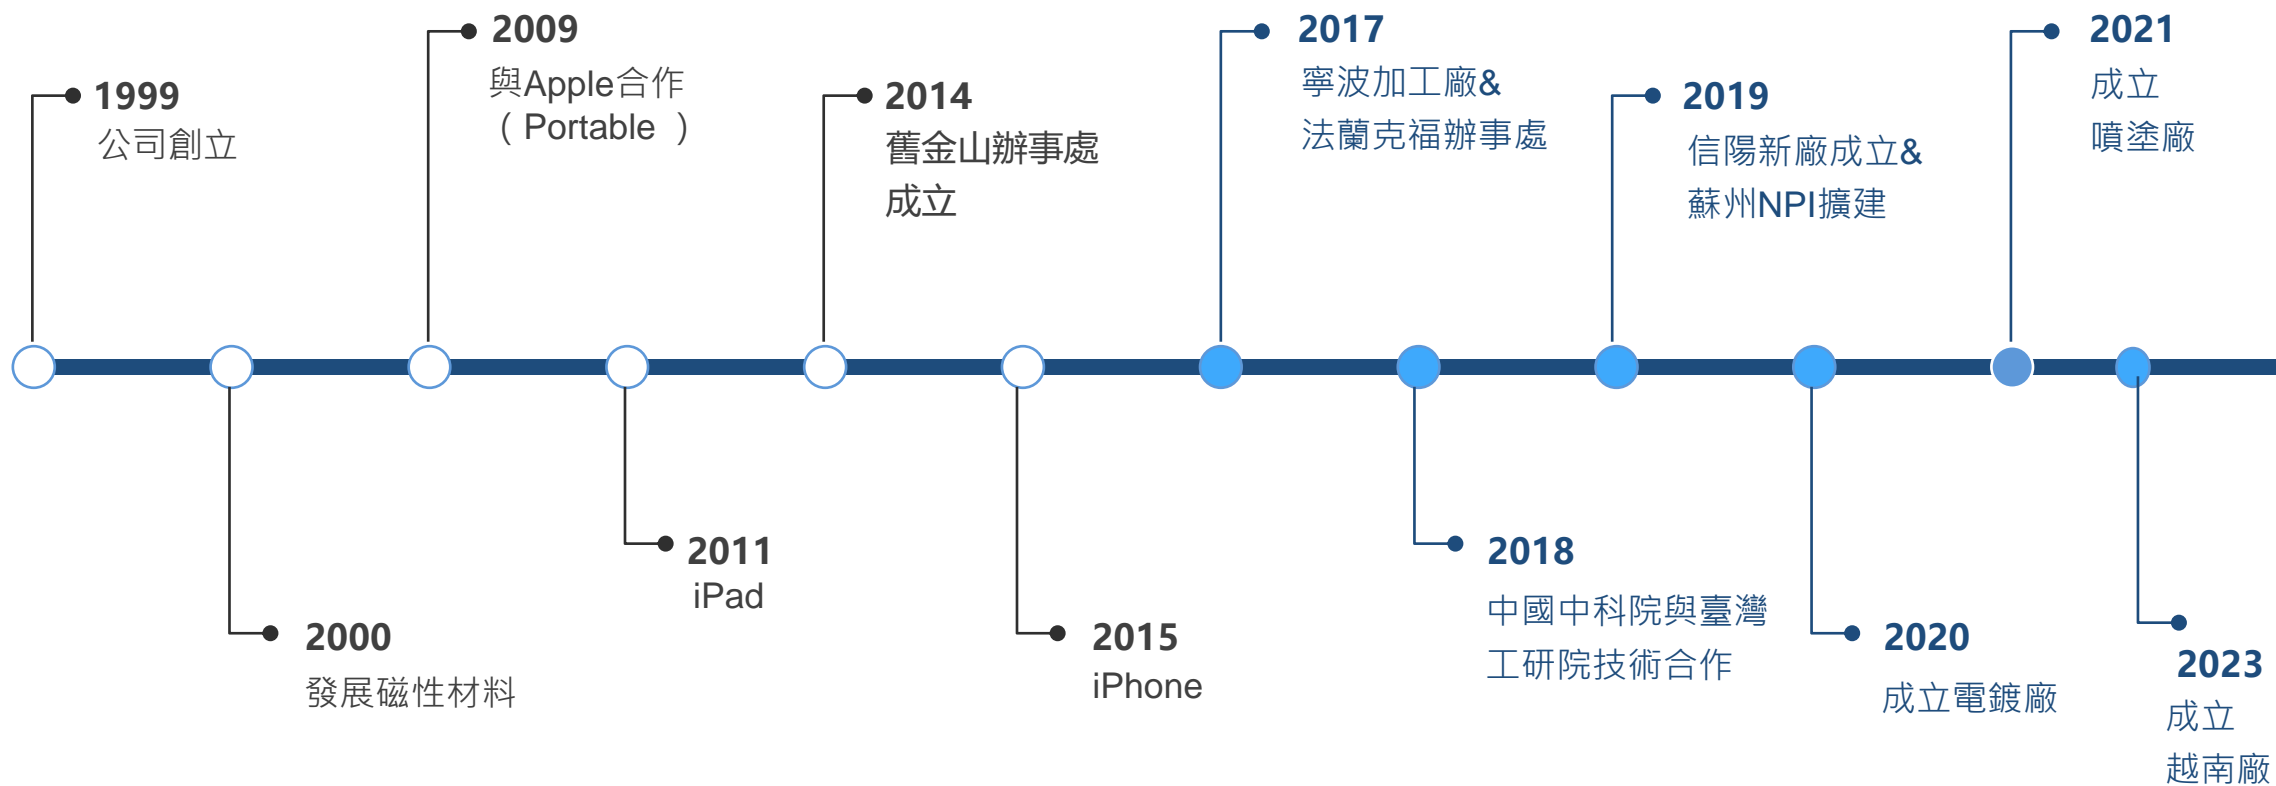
1999
公司創立

2000
發展磁性材料

2009
與Apple合作
（Portable ）

2011
iPad

2014
舊金山辦事處
成立

2015
iPhone

2017
寧波加工廠&
法蘭克福辦事處

2018
中國中科院與臺灣
工研院技術合作

2019
信陽新廠成立&
蘇州NPI擴建

2020
成立電鍍廠

2021
成立
噴塗廠

2023
成立
越南廠